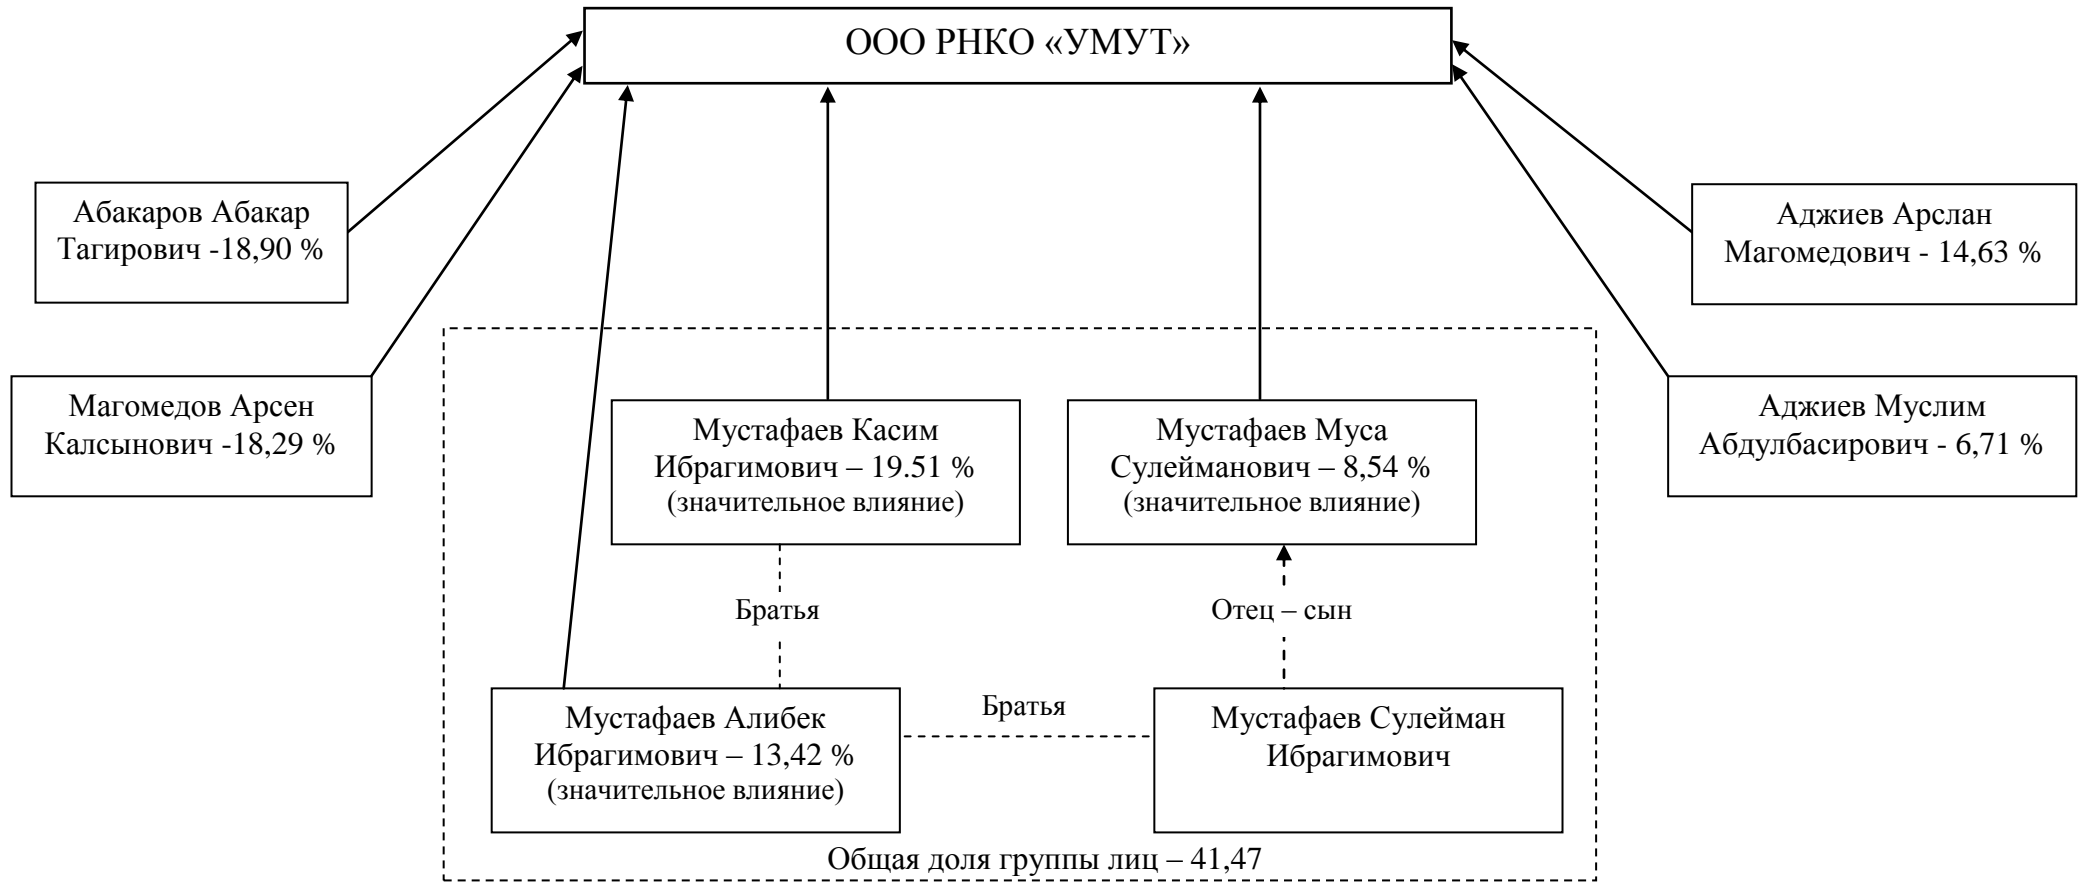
ООО РНКО «УМУТ»

Абакаров Абакар Тагирович -18,90 %

Аджиев Арслан Магомедович - 14,63 %

Магомедов Арсен Калсынович -18,29 %

Мустафаев Касим Ибрагимович – 19.51 % (значительное влияние)

Мустафаев Муса Сулейманович – 8,54 % (значительное влияние)

Аджиев Муслим Абдулбасирович - 6,71 %

Братья

Отец – сын

Братья

Мустафаев Алибек Ибрагимович – 13,42 % (значительное влияние)

Мустафаев Сулейман Ибрагимович

Общая доля группы лиц – 41,47